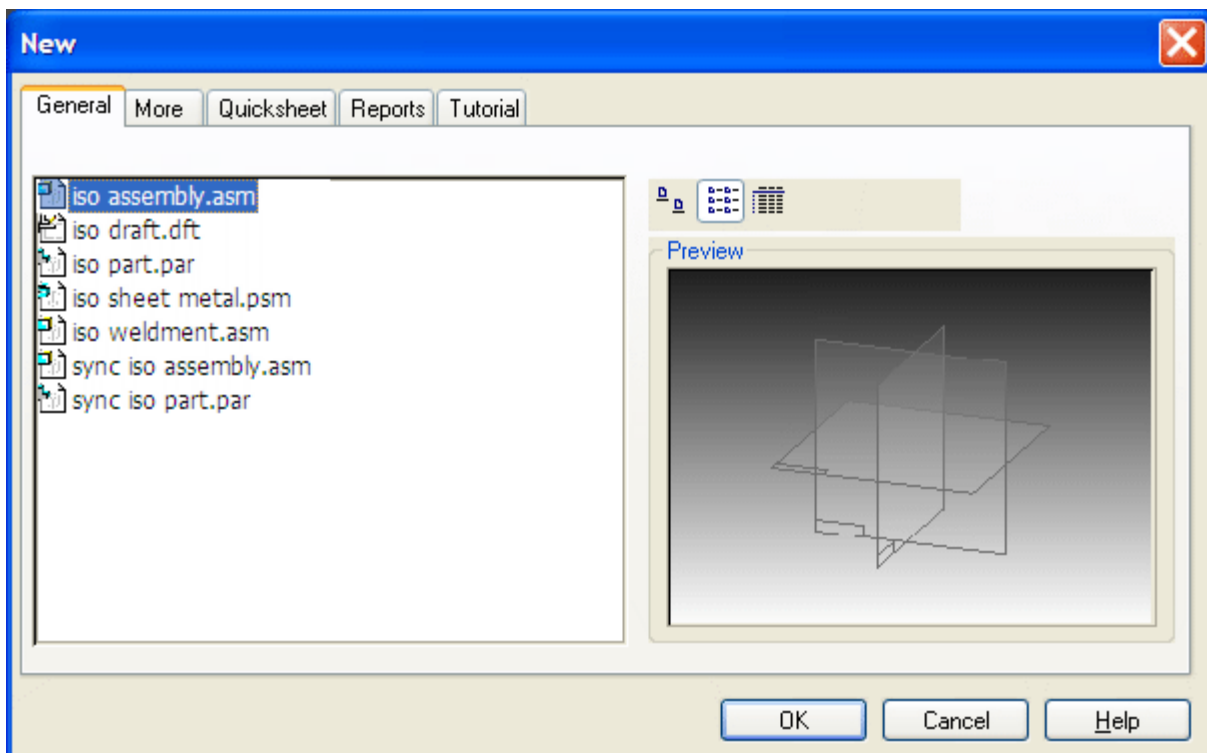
New

General | More | Quicksheet | Reports | Tutorial

iso assembly.asm
iso draft.dft
iso part.par
iso sheet metal.psm
iso weldment.asm
sync iso assembly.asm
sync iso part.par

Preview

OK
Cancel
Help